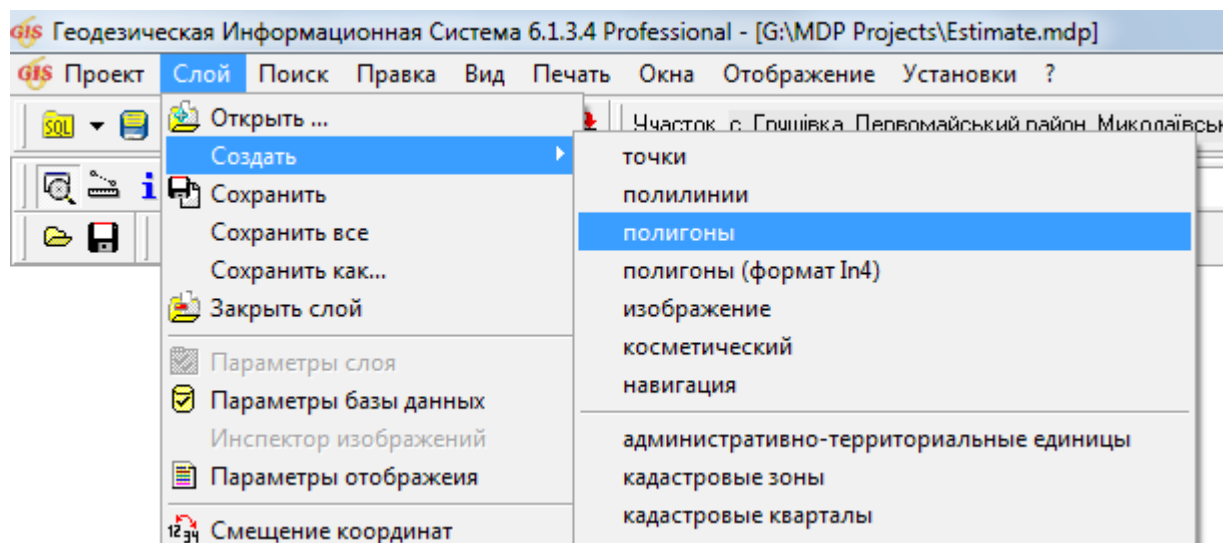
GIS Геодезическая Информационная Система 6.1.3.4 Professional - [G:\MDP Projects\Estimate.mdp]

GIS Проект Слой Поиск Правка Вид Печать Окна Отображение Установки ?

SQL

Участок с. Грушівка Первомайський район Миколаївськ

i

Открыть ...
Создать
Сохранить
Сохранить все
Сохранить как...
Закрыть слой
Параметры слоя
Параметры базы данных
Инспектор изображений
Параметры отображеия
Смещение координат

точки
полилинии
полигоны
полигоны (формат In4)
изображение
косметический
навигация
административно-территориальные единицы
кадастровые зоны
кадастровые кварталы